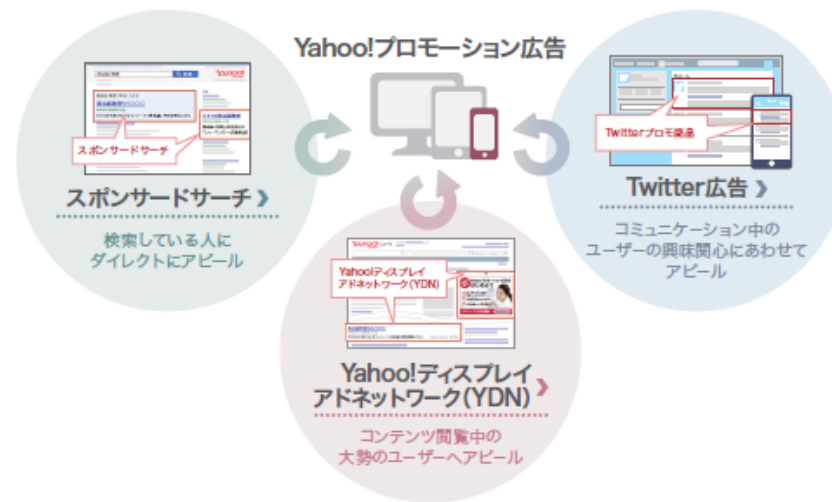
Yahoo!プロモーション広告

スポンサードサーチ

スポンサードサーチ ›

検索している人に
ダイレクトにアピール

Twitterプロモ商品

Twitter広告 ›

コミュニケーション中の
ユーザーの興味関心にあわせて
アピール

Yahoo!ディスプレイ
アドネットワーク(YDN)

Yahoo!ディスプレイ
アドネットワーク(YDN) ›

コンテンツ閲覧中の
大勢のユーザーへアピール